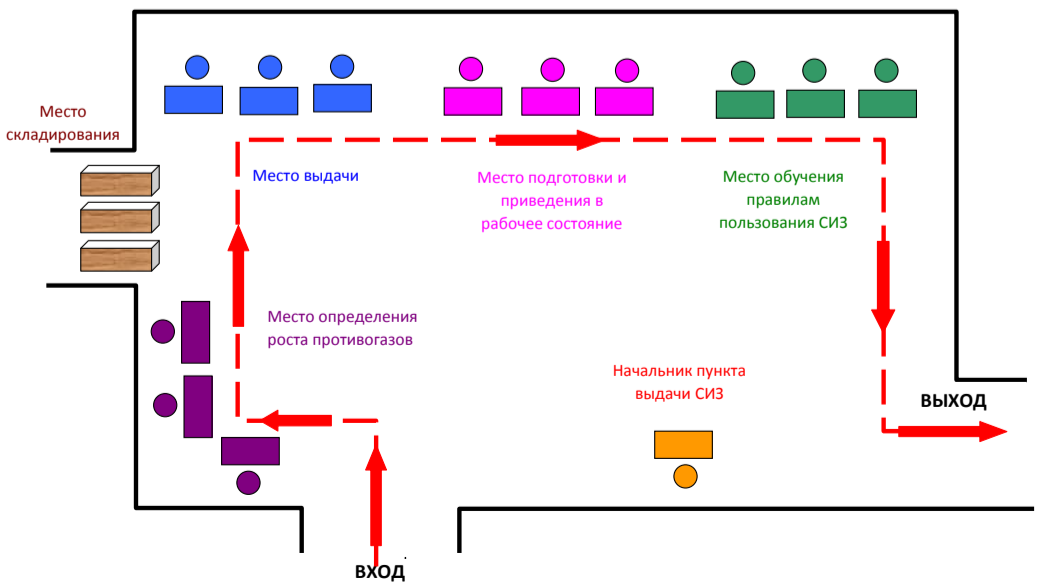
Место складирования

Место выдачи

Место подготовки и приведения в рабочее состояние

Место обучения правилам пользования СИЗ

Место определения роста противогазов

Начальник пункта выдачи СИЗ

ВЫХОД

ВХОД